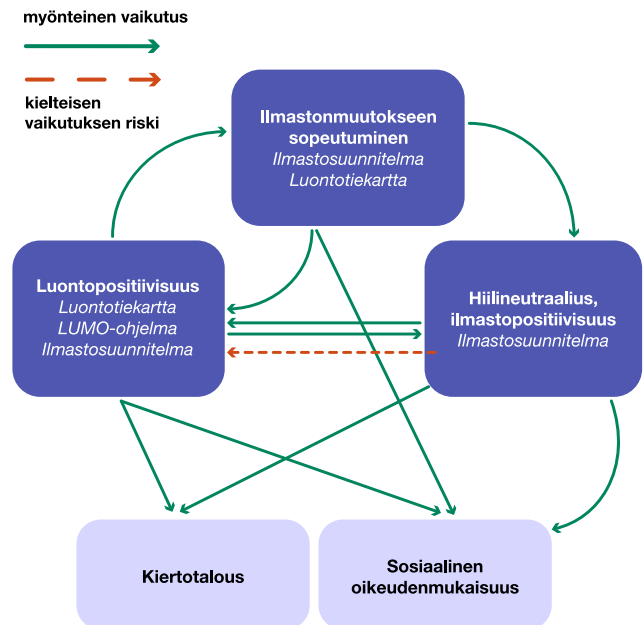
myönteinen vaikutus

kielteisen vaikutuksen riski

Ilmastonmuutokseen sopeutuminen
Ilmastosuunnitelma
Luontotiekartta

Luontopositiivisuus
Luontotiekartta
LUMO-ohjelma
Ilmastosuunnitelma

Hiilineutraalius, ilmastopositiivisuus
Ilmastosuunnitelma

Kiertotalous

Sosiaalinen oikeudenmukaisuus